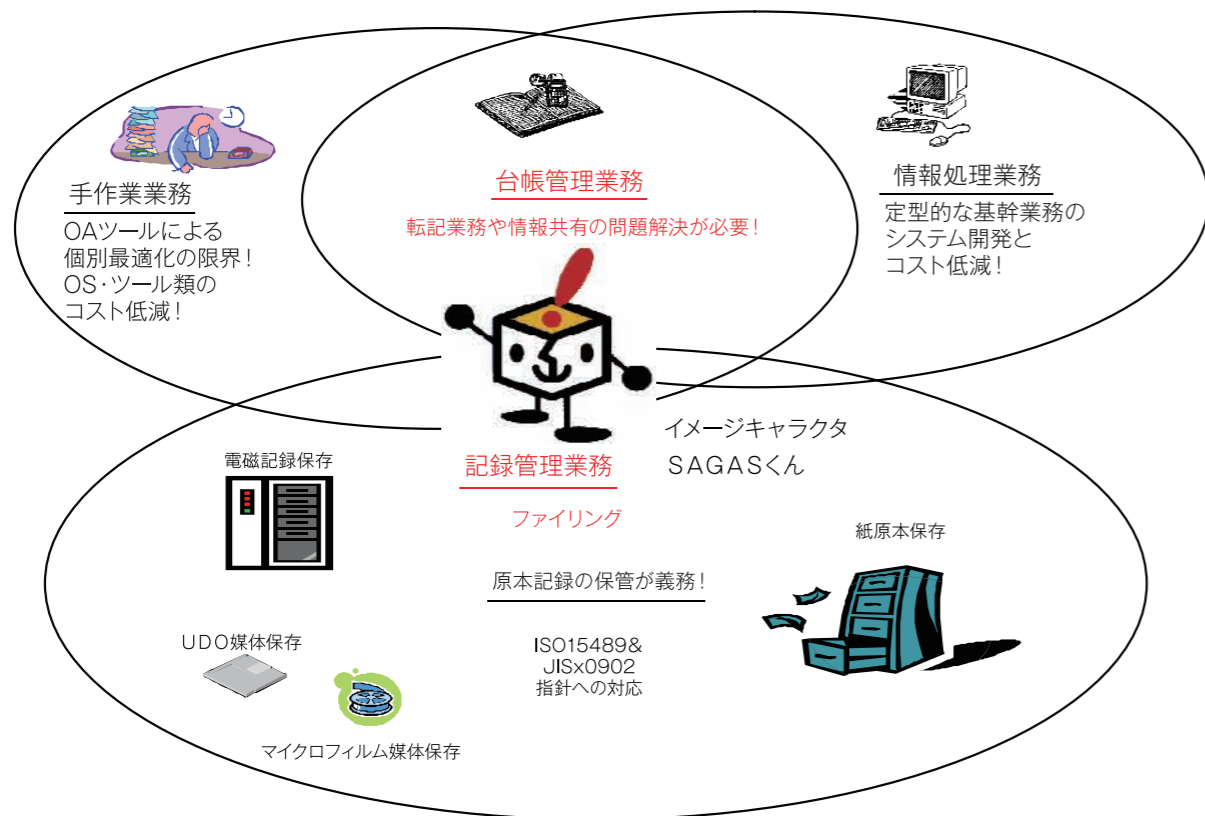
手作業業務

OAツールによる
個別最適化の限界！
OS･ツール類の
コスト低減！

台帳管理業務

転記業務や情報共有の問題解決が必要！

情報処理業務

定型的な基幹業務の
システム開発と
コスト低減！

イメージキャラクタ
SAGASくん

電磁記録保存

記録管理業務

ファイリング

紙原本保存

原本記録の保管が義務！

UDO媒体保存

ISO15489&
JISx0902
指針への対応

マイクロフィルム媒体保存